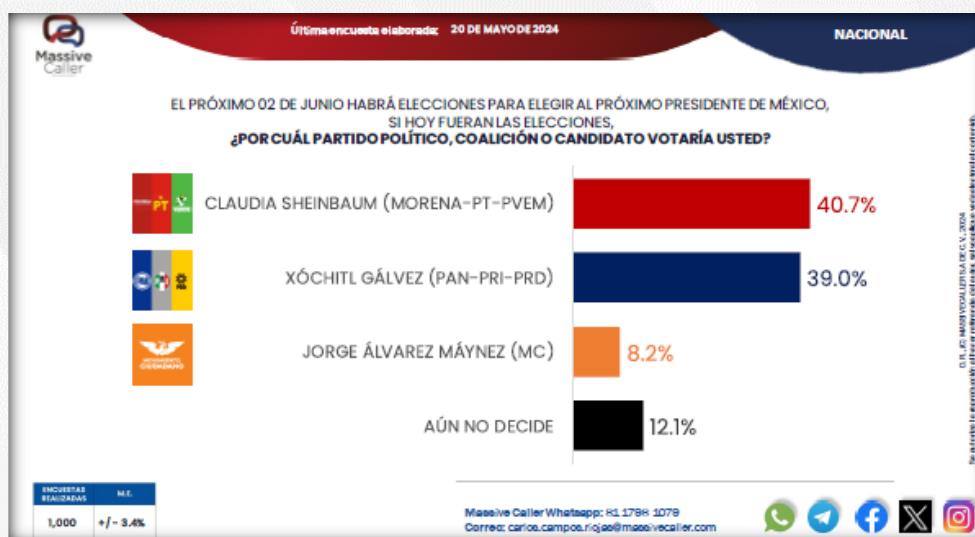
Massive Caller

Última encuesta elaborada: 20 DE MAYO DE 2024

NACIONAL

EL PRÓXIMO 02 DE JUNIO HABRÁ ELECCIONES PARA ELEGIR AL PRÓXIMO PRESIDENTE DE MÉXICO, SI HOY FUERAN LAS ELECCIONES, ¿POR CUÁL PARTIDO POLÍTICO, COALICIÓN O CANDIDATO VOTARÍA USTED?

PT

CLAUDIA SHEINBAUM (MORENA-PT-PVEM) 40.7%

XÓCHITL GÁLVEZ (PAN-PRI-PRD) 39.0%

MOVIMIENTO CIUDADANO

JORGE ÁLVAREZ MÁYNEZ (MC) 8.2%

AÚN NO DECIDE 12.1%

D.R. © MASSIVE CALLER S.A. DE C.V. 2024

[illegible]

| ENCUESTAS REALIZADAS | M.E. |
|---|---|
| 1,000 | +/- 3.4% |

Massive Caller Whatsapp: 81 1798 1079
Correo: carlos.campos.riojas@massivecaller.com